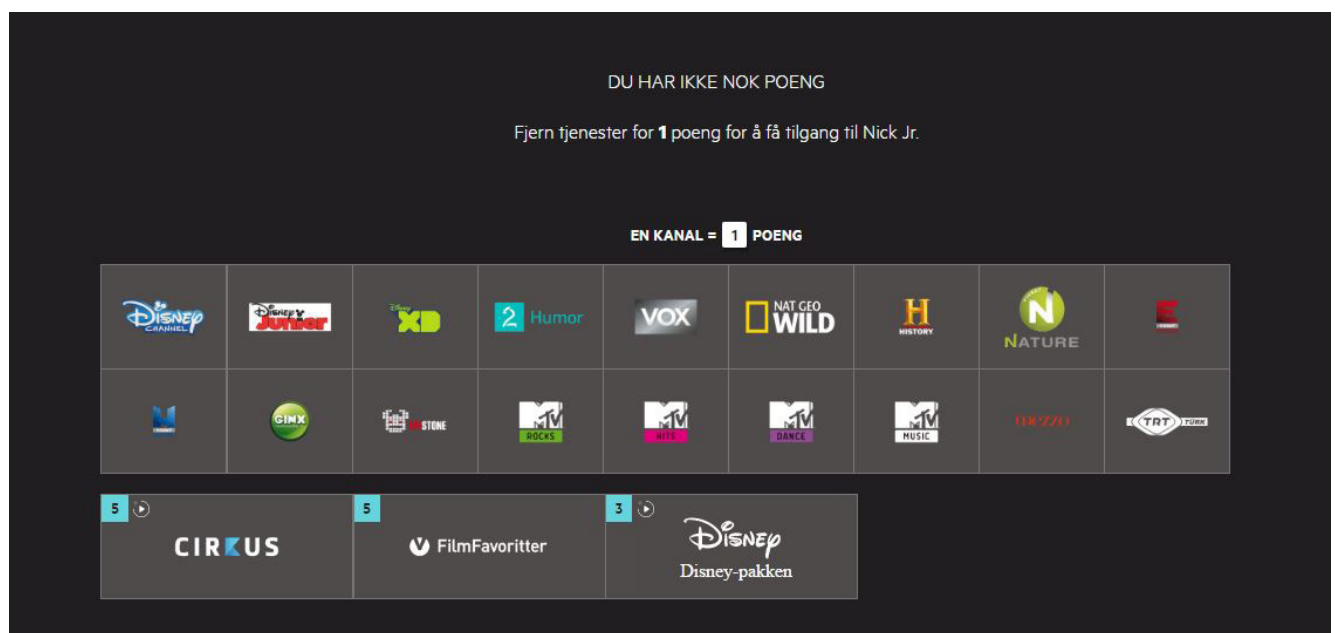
DU HAR IKKE NOK POENG

Fjern tjenester for **1** poeng for å få tilgang til Nick Jr.

EN KANAL = 1 POENG

| Disney Channel | Disney Junior | Disney XD | 2 Humor | VOX | NAT GEO WILD | H HISTORY | N NATURE | E |
|---|---|---|---|---|---|---|---|---|
| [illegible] | GINX | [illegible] STONE | MTV ROCKS | MTV HITS | MTV DANCE | MTV MUSIC | MEZZO | TRT TÜRK |

5 CIRKUS

5 FilmFavoritter

3 Disney Disney-pakken